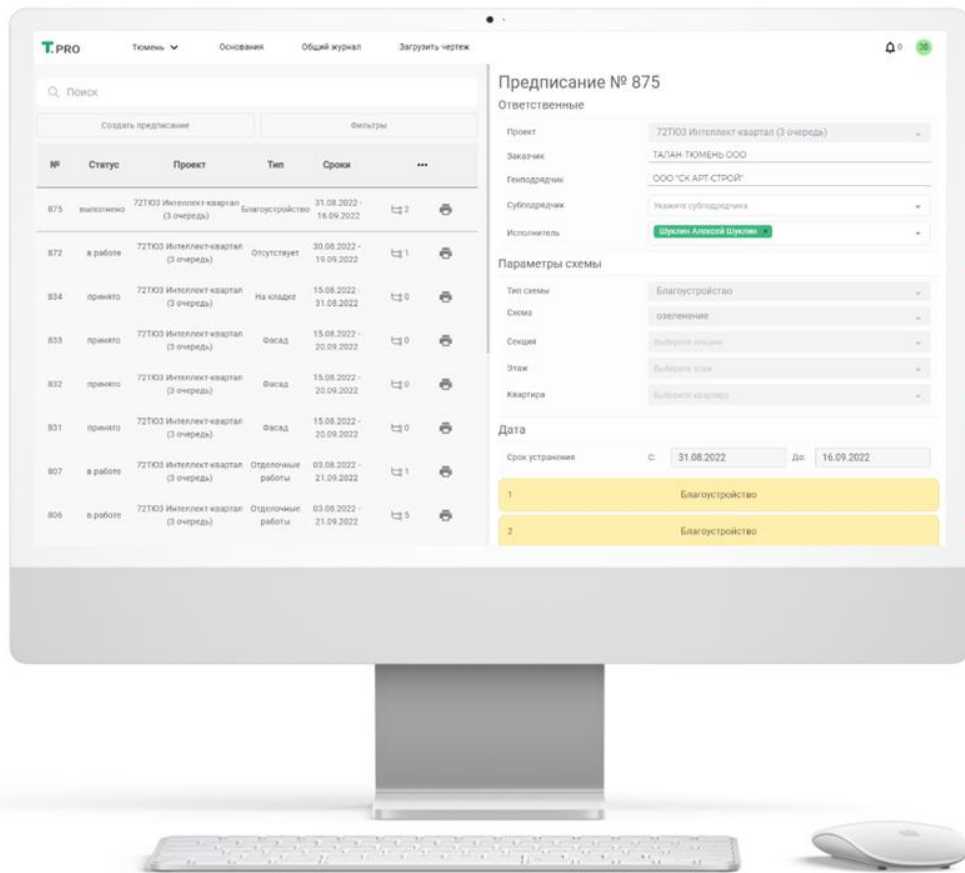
T.PRO Тюмень Основания Общий журнал Загрузить чертеж

0 38

Поиск

Создать предписание

Фильтры

| № | Статус | Проект | Тип | Сроки | ••• | |
|---|---|---|---|---|---|---|
| 875 | выполнено | 72ТЮ3 Интеллект-квартал (3 очередь) | Благоустройство | 31.08.2022 - 16.09.2022 | 2 | |
| 872 | в работе | 72ТЮ3 Интеллект-квартал (3 очередь) | Отсутствует | 30.08.2022 - 19.09.2022 | 1 | |
| 834 | принято | 72ТЮ3 Интеллект-квартал (3 очередь) | На кладке | 15.08.2022 - 31.08.2022 | 0 | |
| 833 | принято | 72ТЮ3 Интеллект-квартал (3 очередь) | Фасад | 15.08.2022 - 20.09.2022 | 0 | |
| 832 | принято | 72ТЮ3 Интеллект-квартал (3 очередь) | Фасад | 15.08.2022 - 20.09.2022 | 0 | |
| 831 | принято | 72ТЮ3 Интеллект-квартал (3 очередь) | Фасад | 15.08.2022 - 20.09.2022 | 0 | |
| 807 | в работе | 72ТЮ3 Интеллект-квартал (3 очередь) | Отделочные работы | 03.08.2022 - 21.09.2022 | 1 | |
| 806 | в работе | 72ТЮ3 Интеллект-квартал (3 очередь) | Отделочные работы | 03.08.2022 - 21.09.2022 | 5 | |

Предписание № 875
Ответственные

Проект 72ТЮ3 Интеллект квартал (3 очередь)
Заказчик ТАЛАН-ТЮМЕНЬ ООО
Генподрядчик ООО "СК АРТ-СТРОЙ"
Субподрядчик Укажите субподрядчика
Исполнитель Шуклин Алексей Шуклин

Параметры схемы

Тип схемы Благоустройство
Схема озеленение
Секция Выберите секцию
Этаж Выберите этаж
Квартира Выберите квартиру

Дата

Срок устранения С: 31.08.2022 До: 16.09.2022

1 Благоустройство
2 Благоустройство